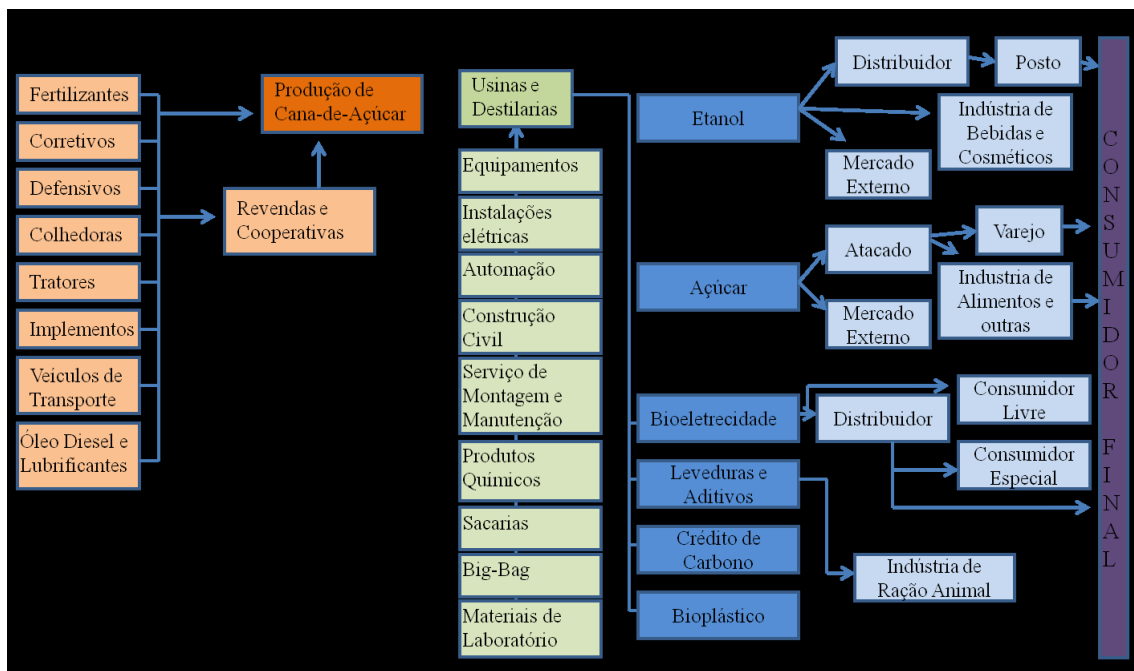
Fertilizantes

Corretivos

Defensivos

Colhedoras

Tratores

Implementos

Veiculos de Transporte

Óleo Diesel e Lubrificantes

Produção de Cana-de-Açúcar

Revendas e Cooperativas

Usinas e Destilarias

Equipamentos

Instalações elétricas

Automação

Construção Civil

Serviço de Montagem e Manutenção

Produtos Químicos

Sacarias

Big-Bag

Materiais de Laboratório

Etanol

Distribuidor

Posto

Indústria de Bebidas e Cosméticos

Mercado Externo

Açúcar

Atacado

Varejo

Industria de Alimentos e outras

Mercado Externo

Bioeletrecidade

Distribuidor

Consumidor Livre

Consumidor Especial

Leveduras e Aditivos

Crédito de Carbono

Indústria de Ração Animal

Bioplástico

CONSUMIDOR FINAL